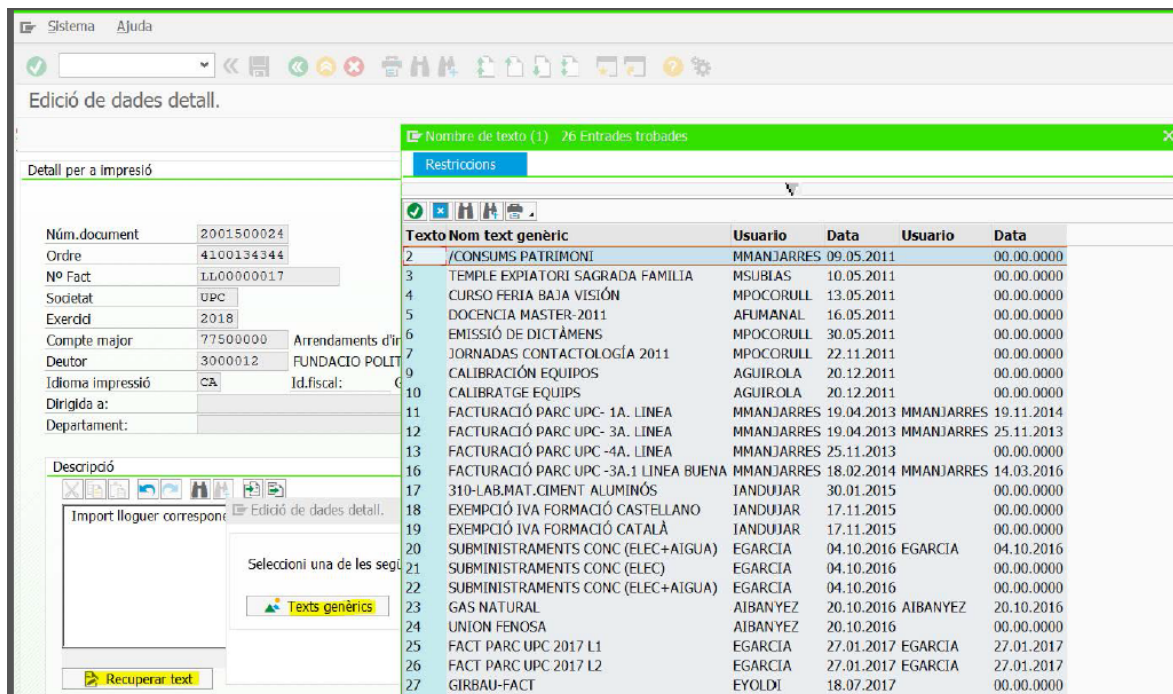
Sistema Ajuda

Edició de dades detall.

Detall per a impressió

Núm.document 2001500024
Ordre 4100134344
Nº Fact LL00000017
Societat UPC
Exercici 2018
Compte major 77500000 Arrendaments d'ir
Deutor 3000012 FUNDACIO POLIT
Idioma impressió CA Id.fiscal:
Dirigida a:
Departament:

Descripció

Import lloguer correspone

Edició de dades detall.

Seleccioni una de les segü

Texts genèrics

Recuperar text

Nombre de texto (1) 26 Entrades trobades

Restriccions

| Texto | Nom text genèric | Usuario | Data | Usuario | Data |
|---|---|---|---|---|---|
| 2 | /CONSUMS PATRIMONI | MMANJARRES | 09.05.2011 | | 00.00.0000 |
| 3 | TEMPLE EXPIATORI SAGRADA FAMILIA | MSUBIAS | 10.05.2011 | | 00.00.0000 |
| 4 | CURSO FERIA BAJA VISIÓN | MPOCORULL | 13.05.2011 | | 00.00.0000 |
| 5 | DOCENCIA MASTER-2011 | AFUMANAL | 16.05.2011 | | 00.00.0000 |
| 6 | EMISSIÓ DE DICTÀMENS | MPOCORULL | 30.05.2011 | | 00.00.0000 |
| 7 | JORNADAS CONTACTOLOGÍA 2011 | MPOCORULL | 22.11.2011 | | 00.00.0000 |
| 9 | CALIBRACIÓN EQUIPOS | AGUIROLA | 20.12.2011 | | 00.00.0000 |
| 10 | CALIBRATGE EQUIPS | AGUIROLA | 20.12.2011 | | 00.00.0000 |
| 11 | FACTURACIÓ PARC UPC- 1A. LINEA | MMANJARRES | 19.04.2013 | MMANJARRES | 19.11.2014 |
| 12 | FACTURACIÓ PARC UPC- 3A. LINEA | MMANJARRES | 19.04.2013 | MMANJARRES | 25.11.2013 |
| 13 | FACTURACIÓ PARC UPC -4A. LINEA | MMANJARRES | 25.11.2013 | | 00.00.0000 |
| 16 | FACTURACIÓ PARC UPC -3A.1 LINEA BUENA | MMANJARRES | 18.02.2014 | MMANJARRES | 14.03.2016 |
| 17 | 310-LAB.MAT.CIMENT ALUMINÓS | IANDUJAR | 30.01.2015 | | 00.00.0000 |
| 18 | EXEMPCIÓ IVA FORMACIÓ CASTELLANO | IANDUJAR | 17.11.2015 | | 00.00.0000 |
| 19 | EXEMPCIÓ IVA FORMACIÓ CATALÀ | IANDUJAR | 17.11.2015 | | 00.00.0000 |
| 20 | SUBMINISTRAMENTS CONC (ELEC+AIGUA) | EGARCIA | 04.10.2016 | EGARCIA | 04.10.2016 |
| 21 | SUBMINISTRAMENTS CONC (ELEC) | EGARCIA | 04.10.2016 | | 00.00.0000 |
| 22 | SUBMINISTRAMENTS CONC (ELEC+AIGUA) | EGARCIA | 04.10.2016 | | 00.00.0000 |
| 23 | GAS NATURAL | AIBANYEZ | 20.10.2016 | AIBANYEZ | 20.10.2016 |
| 24 | UNION FENOSA | AIBANYEZ | 20.10.2016 | | 00.00.0000 |
| 25 | FACT PARC UPC 2017 L1 | EGARCIA | 27.01.2017 | EGARCIA | 27.01.2017 |
| 26 | FACT PARC UPC 2017 L2 | EGARCIA | 27.01.2017 | EGARCIA | 27.01.2017 |
| 27 | GIRBAU-FACT | EYOLDI | 18.07.2017 | | 00.00.0000 |